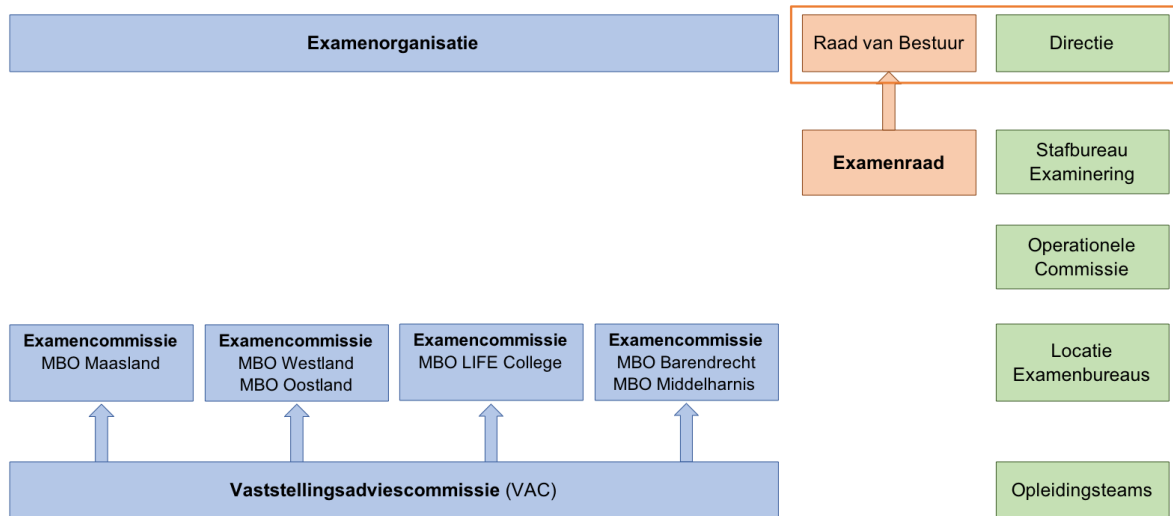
Examenorganisatie

Raad van Bestuur

Directie

Examenraad

Stafbureau Examinering

Operationele Commissie

Examencommissie
MBO Maasland

Examencommissie
MBO Westland
MBO Oostland

Examencommissie
MBO LIFE College

Examencommissie
MBO Barendrecht
MBO Middelharnis

Locatie Examenbureaus

Vaststellingsadviescommissie (VAC)

Opleidingsteams